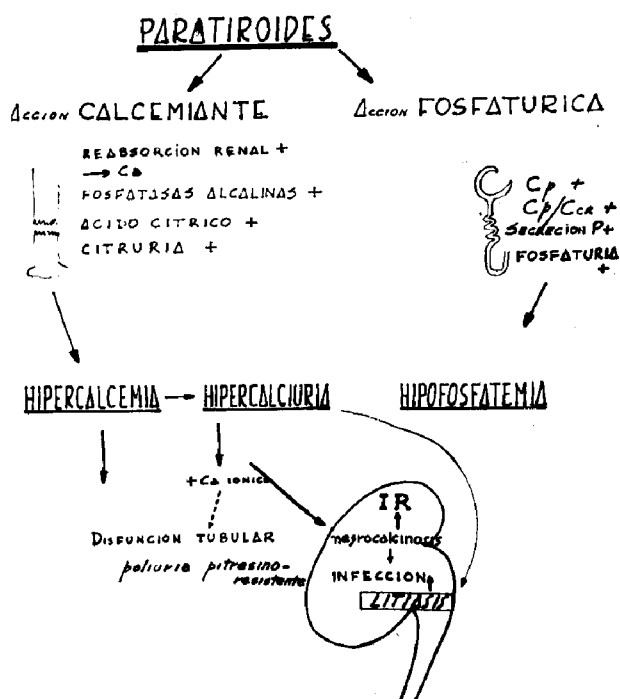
PARATIROIDES

Accion CALCEMIANTE

REABSORCION RENAL +
→ Ca
FOSFATASAS ALCALINAS +
ACIDO CITRICO +
CITRURIA +

Accion FOSFATURICA

Cp +
Cp/Ccr +
Secrecion P+
FOSFATURIA +

HIPERCALCEMIA → HIPERCALCIURIA

HIPOFOSFATEMIA

+Ca ionico

Disfuncion TUBULAR
poliuria pitresino-resistente

IR
nefrocalcinosis
INFECCION
LITIASIS